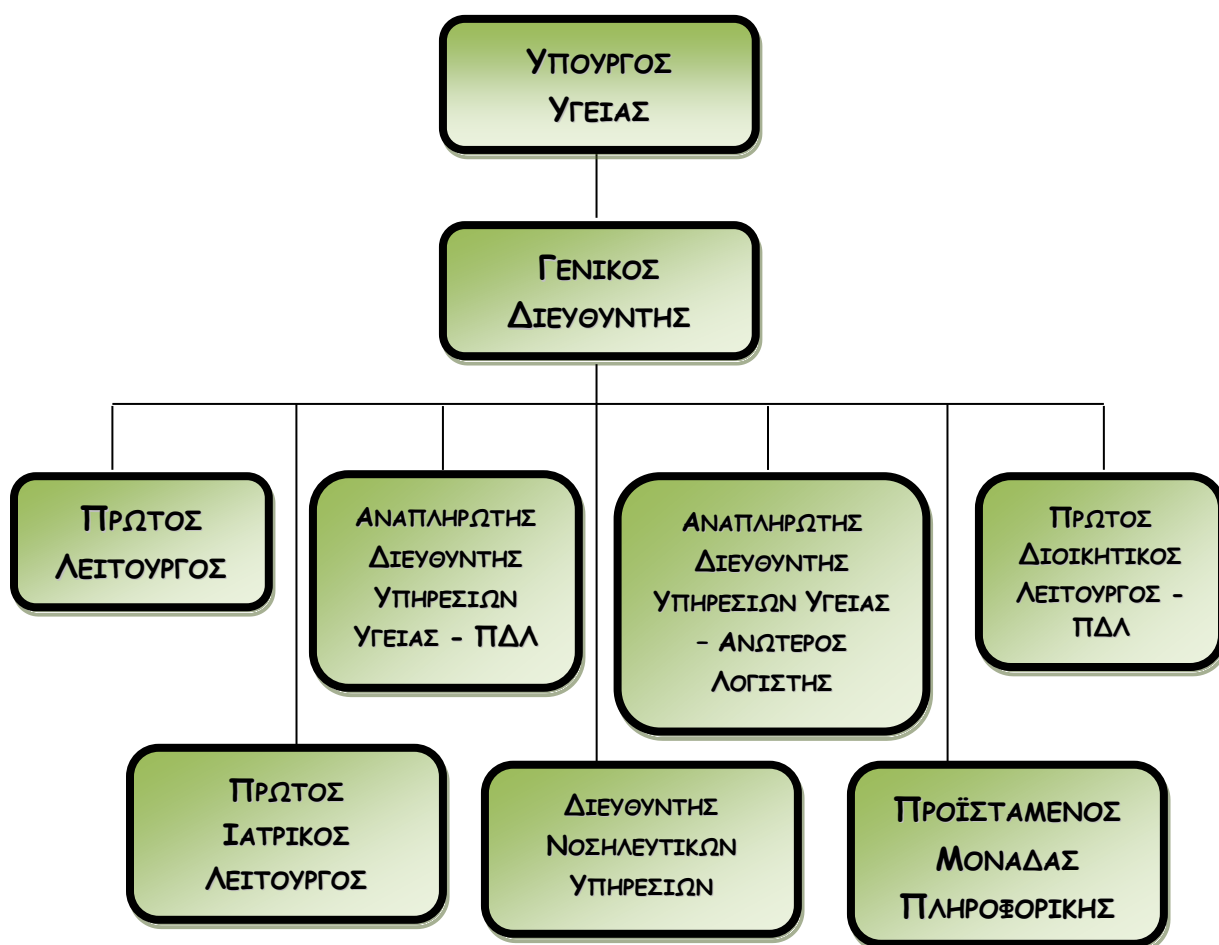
ΥΠΟΥΡΓΟΣ ΥΓΕΙΑΣ

ΓΕΝΙΚΟΣ ΔΙΕΥΘΥΝΤΗΣ

ΠΡΩΤΟΣ ΛΕΙΤΟΥΡΓΟΣ

ΑΝΑΠΛΗΡΩΤΗΣ ΔΙΕΥΘΥΝΤΗΣ ΥΠΗΡΕΣΙΩΝ ΥΓΕΙΑΣ - ΠΔΛ

ΑΝΑΠΛΗΡΩΤΗΣ ΔΙΕΥΘΥΝΤΗΣ ΥΠΗΡΕΣΙΩΝ ΥΓΕΙΑΣ – ΑΝΩΤΕΡΟΣ ΛΟΓΙΣΤΗΣ

ΠΡΩΤΟΣ ΔΙΟΙΚΗΤΙΚΟΣ ΛΕΙΤΟΥΡΓΟΣ - ΠΔΛ

ΠΡΩΤΟΣ ΙΑΤΡΙΚΟΣ ΛΕΙΤΟΥΡΓΟΣ

ΔΙΕΥΘΥΝΤΗΣ ΝΟΣΗΛΕΥΤΙΚΩΝ ΥΠΗΡΕΣΙΩΝ

ΠΡΟΪΣΤΑΜΕΝΟΣ ΜΟΝΑΔΑΣ ΠΛΗΡΟΦΟΡΙΚΗΣ